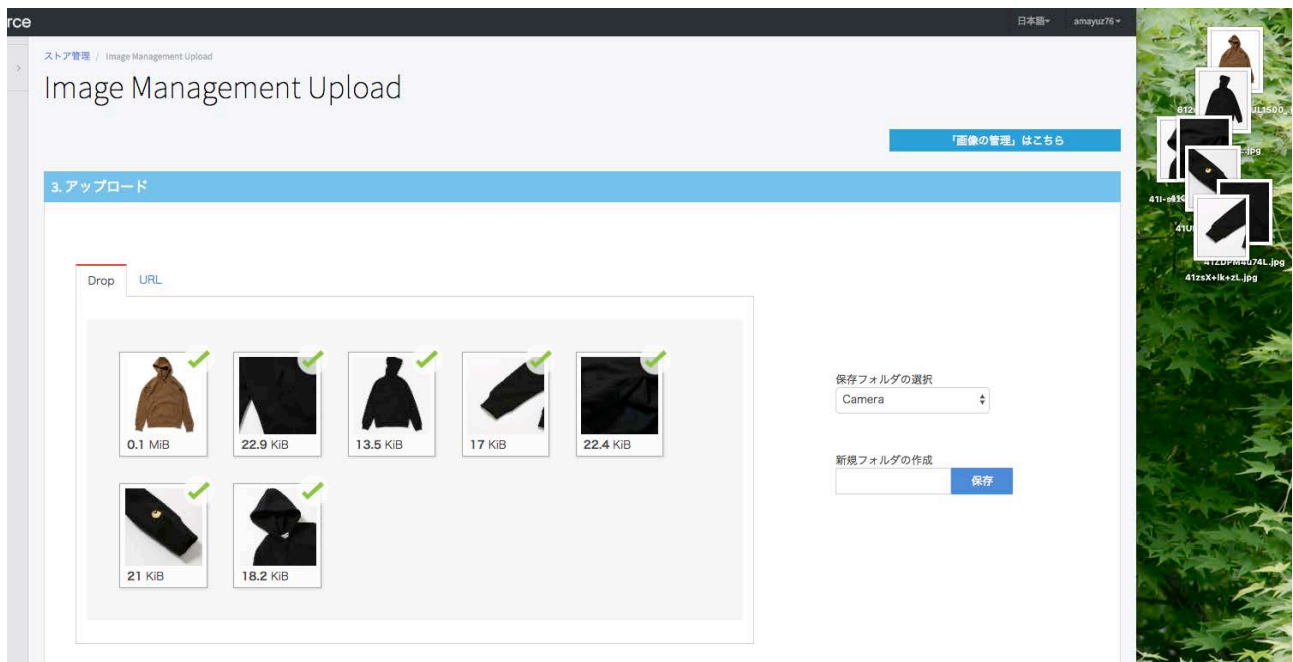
rce

日本語▾ amayuz76▾

ストア管理 / Image Management Upload

Image Management Upload

「画像の管理」はこちら

3. アップロード

Drop URL

0.1 MiB

22.9 KiB

13.5 KiB

17 KiB

22.4 KiB

21 KiB

18.2 KiB

保存フォルダの選択

Camera

新規フォルダの作成

保存

612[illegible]UL1500_

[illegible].jpg

41I-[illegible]

41U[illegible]

41ZDPM4u74L.jpg

41zsX+lk+zL.jpg